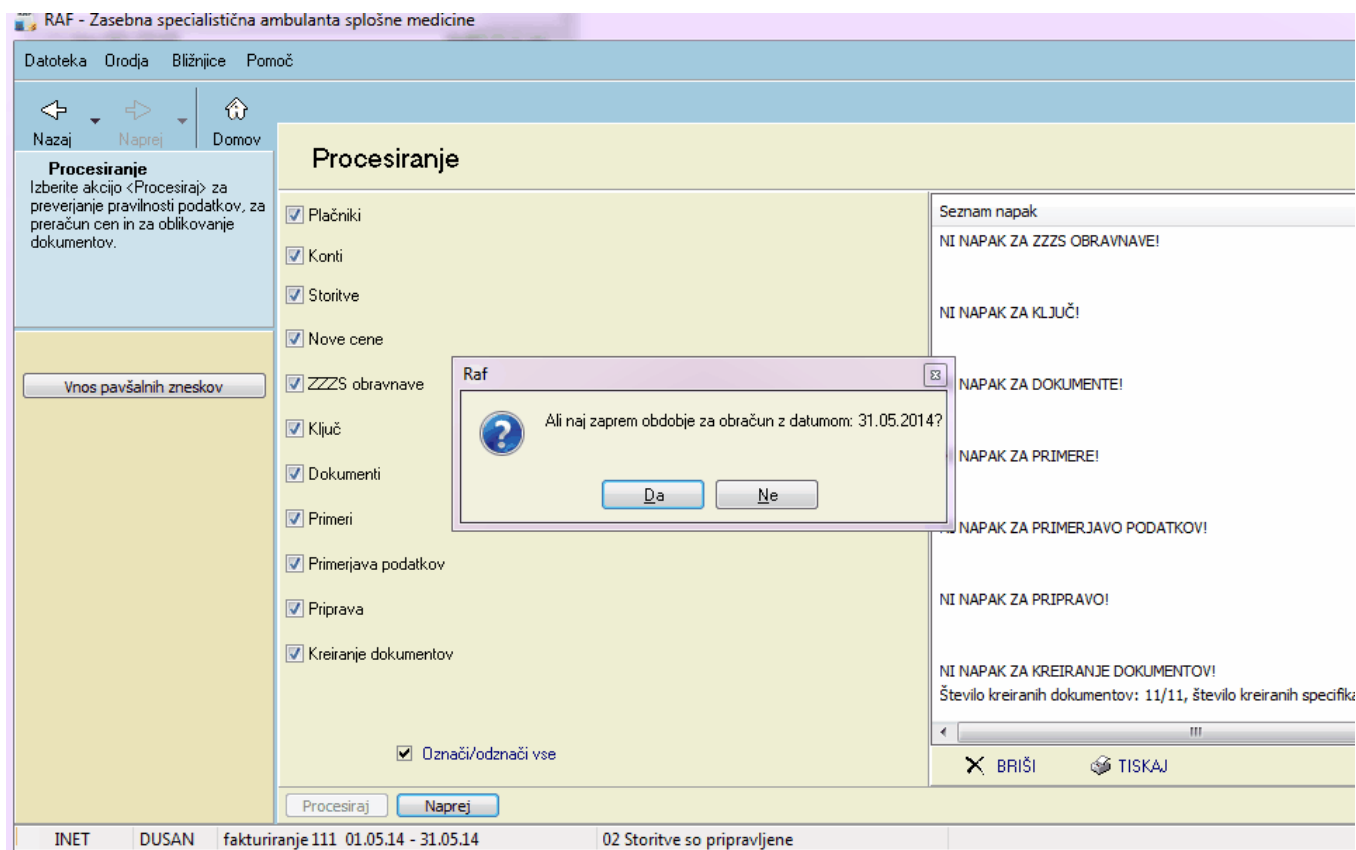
RAF - Zasebna specialistična ambulanta splošne medicine

Datoteka Orodja Bližnjice Pomoč

Nazaj Naprej Domov

Procesiranje
Izberite akcijo <Procesiraj> za preverjanje pravilnosti podatkov, za preračun cen in za oblikovanje dokumentov.

Vnos pavšalnih zneskov

Procesiranje

Plačniki
Konti
Storitve
Nove cene
ZZZS obravnave
Ključ
Dokumenti
Primeri
Primerjava podatkov
Priprava
Kreiranje dokumentov

Označi/odznači vse

Seznam napak
NI NAPAK ZA ZZZS OBRAVNAVE!

NI NAPAK ZA KLJUČ!

NAPAK ZA DOKUMENTE!

NAPAK ZA PRIMERE!

NAPAK ZA PRIMERJAVO PODATKOV!

NI NAPAK ZA PRIPRAVO!

NI NAPAK ZA KREIRANJE DOKUMENTOV!
Število kreiranih dokumentov: 11/11, število kreiranih specifika

Raf
Ali naj zaprem obdobje za obračun z datumom: 31.05.2014?
Da Ne

BRIŠI TISKAJ

Procesiraj Naprej

INET DUSAN fakturiranje 111 01.05.14 - 31.05.14 02 Storitve so pripravljene